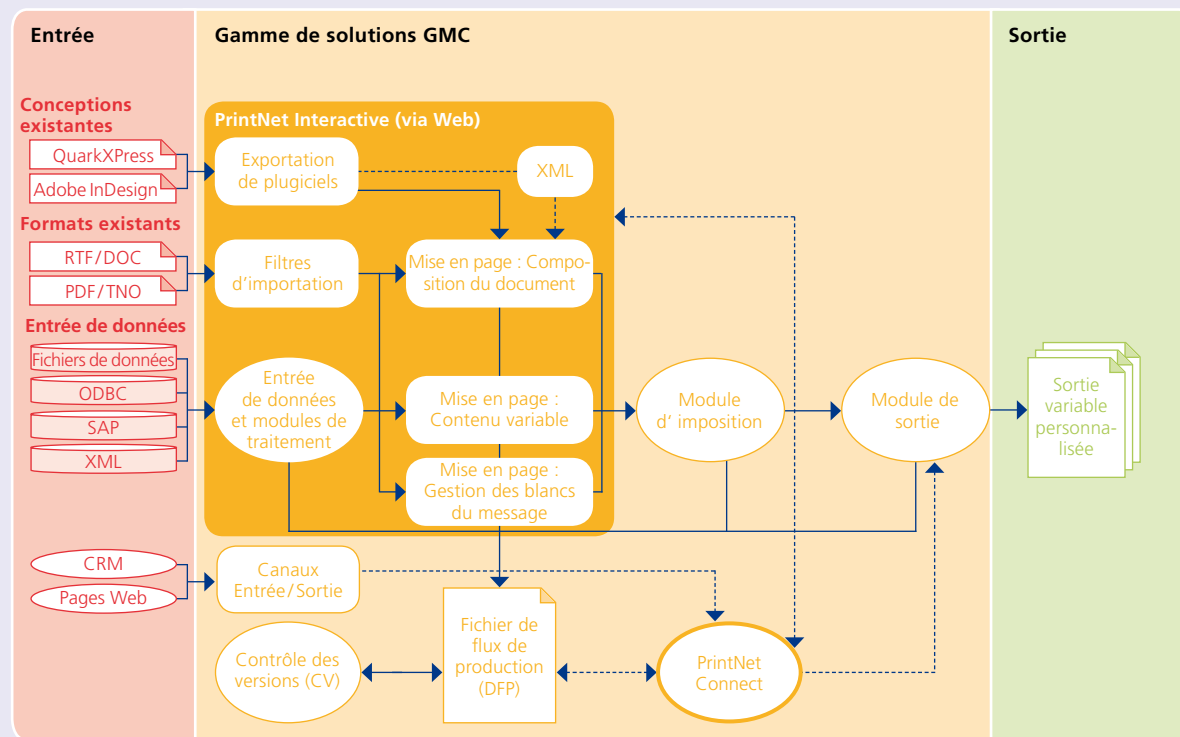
Entrée

Gamme de solutions GMC

Sortie

Conceptions existantes

QuarkXPress

Adobe InDesign

Formats existants

RTF/DOC

PDF/TNO

Entrée de données

Fichiers de données

ODBC

SAP

XML

CRM

Pages Web

PrintNet Interactive (via Web)

Exportation de plugiciels

XML

Filtres d'importation

Mise en page : Composition du document

Entrée de données et modules de traitement

Mise en page : Contenu variable

Mise en page : Gestion des blancs du message

Module d' imposition

Module de sortie

Sortie variable personnalisée

Canaux Entrée/Sortie

Contrôle des versions (CV)

Fichier de flux de production (DFP)

PrintNet Connect